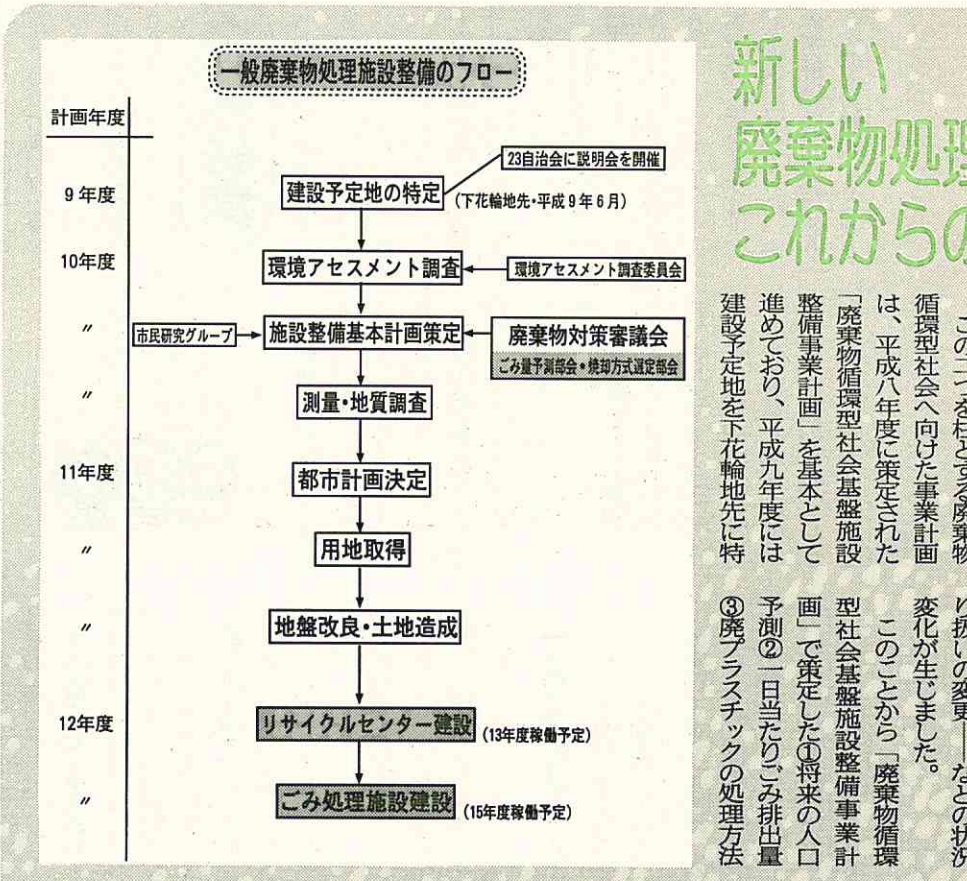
一般廃棄物処理施設整備のフロー

計画年度

9年度
10年度
〃
〃
11年度
〃
〃
12年度
〃

23自治会に説明会を開催
建設予定地の特定 (下花輪地先・平成9年6月)
環境アセスメント調査 ← 環境アセスメント調査委員会
市民研究グループ → 施設整備基本計画策定 ← 廃棄物対策審議会
ごみ量予測部会・焼却方式選定部会
測量・地質調査
都市計画決定
用地取得
地盤改良・土地造成
リサイクルセンター建設 (13年度稼働予定)
ごみ処理施設建設 (15年度稼働予定)

新しい
廃棄物処理
これからの

この二つを柱とする廃棄物循環型社会へ向けた事業計画は、平成八年度に策定された「廃棄物循環型社会基盤施設整備事業計画」を基本として進めており、平成九年度には建設予定地を下花輪地先に特

り扱いの変更―などの状況変化が生じました。
このことから「廃棄物循環型社会基盤施設整備事業計画」で策定した①将来の人口予測②一日当たりごみ排出量③廃プラスチックの処理方法